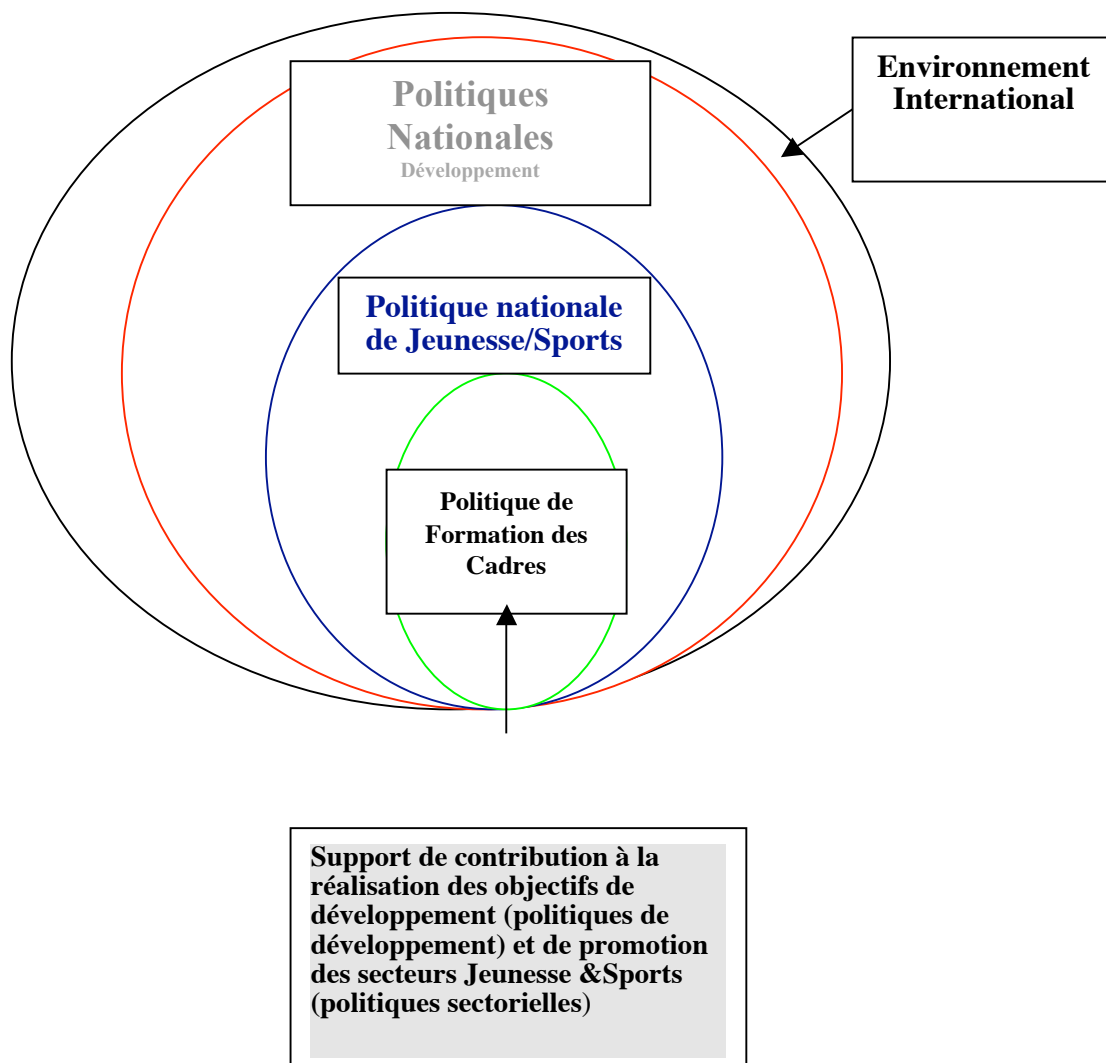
Environnement International

Politiques Nationales
Développement

Politique nationale de Jeunesse/Sports

Politique de Formation des Cadres

Support de contribution à la réalisation des objectifs de développement (politiques de développement) et de promotion des secteurs Jeunesse &Sports (politiques sectorielles)